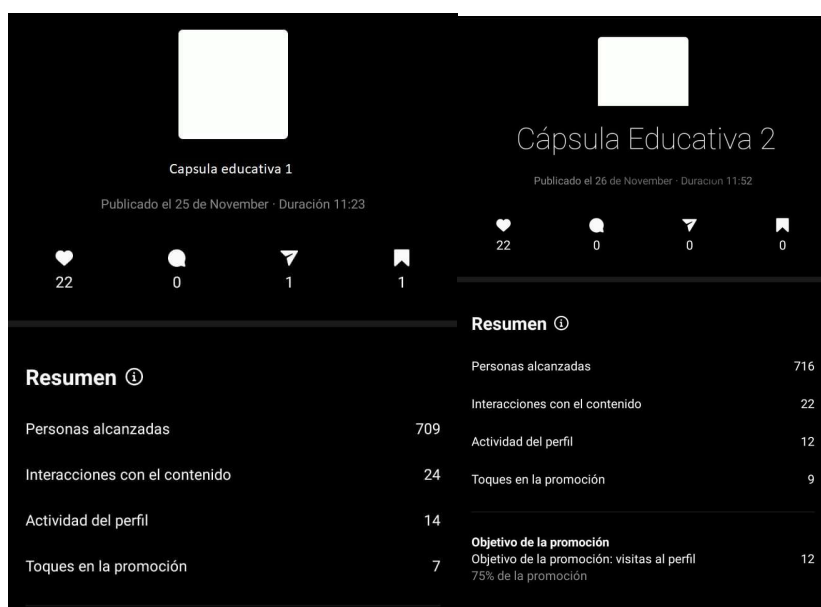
Capsula educativa 1

Publicado el 25 de November · Duración 11:23

22 0 1 1

Resumen ⓘ

Personas alcanzadas 709

Interacciones con el contenido 24

Actividad del perfil 14

Toques en la promoción 7

Cápsula Educativa 2

Publicado el 26 de November · Duración 11:52

22 0 0 0

Resumen ⓘ

Personas alcanzadas 716

Interacciones con el contenido 22

Actividad del perfil 12

Toques en la promoción 9

Objetivo de la promoción
Objetivo de la promoción: visitas al perfil 12
75% de la promoción